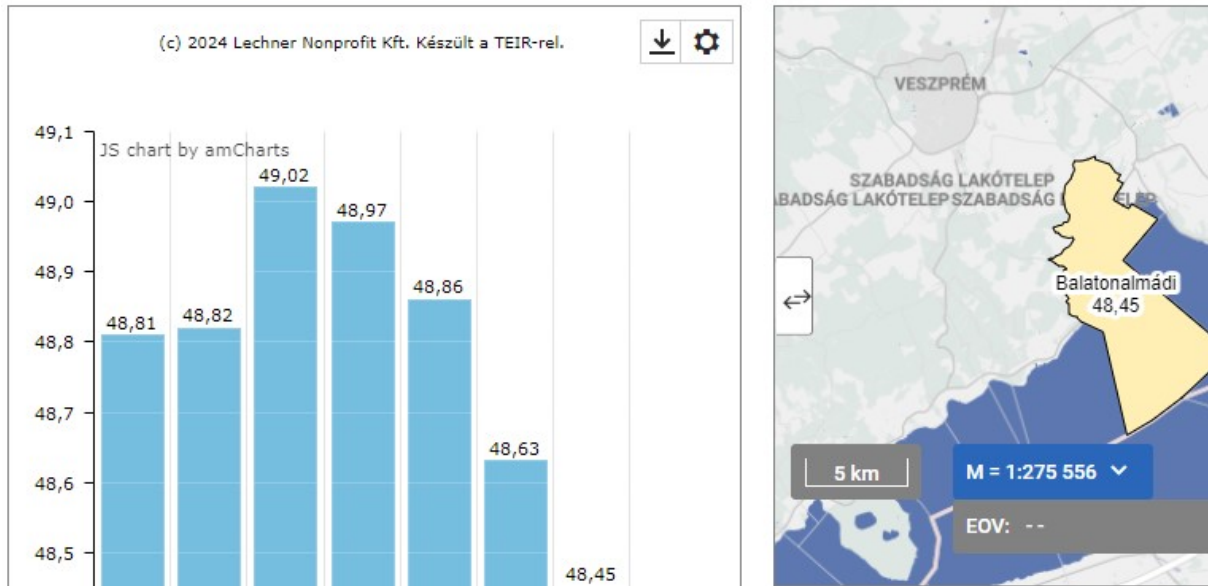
(c) 2024 Lechner Nonprofit Kft. Készült a TEIR-rel.

49,1
49,0
48,9
48,8
48,7
48,6
48,5

JS chart by amCharts

48,81
48,82
49,02
48,97
48,86
48,63
48,45

VESZPRÉM

SZABADSÁG LAKÓTELEP
BADSÁG LAKÓTELEP SZABADSÁG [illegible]ELEP

Balatonalmádi
48,45

5 km

M = 1:275 556

EOV: - -